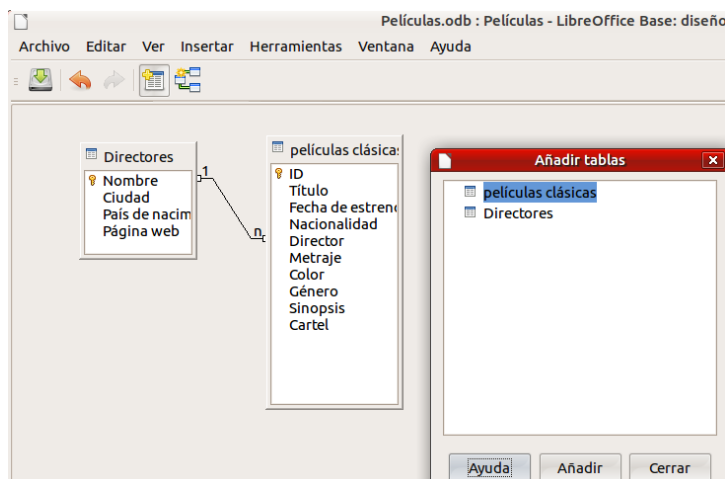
Películas.odb : Películas - LibreOffice Base: diseño

Archivo Editar Ver Insertar Herramientas Ventana Ayuda

Directores
Nombre
Ciudad
País de nacim
Página web

1

n

películas clásica
ID
Título
Fecha de estreno
Nacionalidad
Director
Metraje
Color
Género
Sinopsis
Cartel

Añadir tablas

películas clásicas
Directores

Ayuda
Añadir
Cerrar